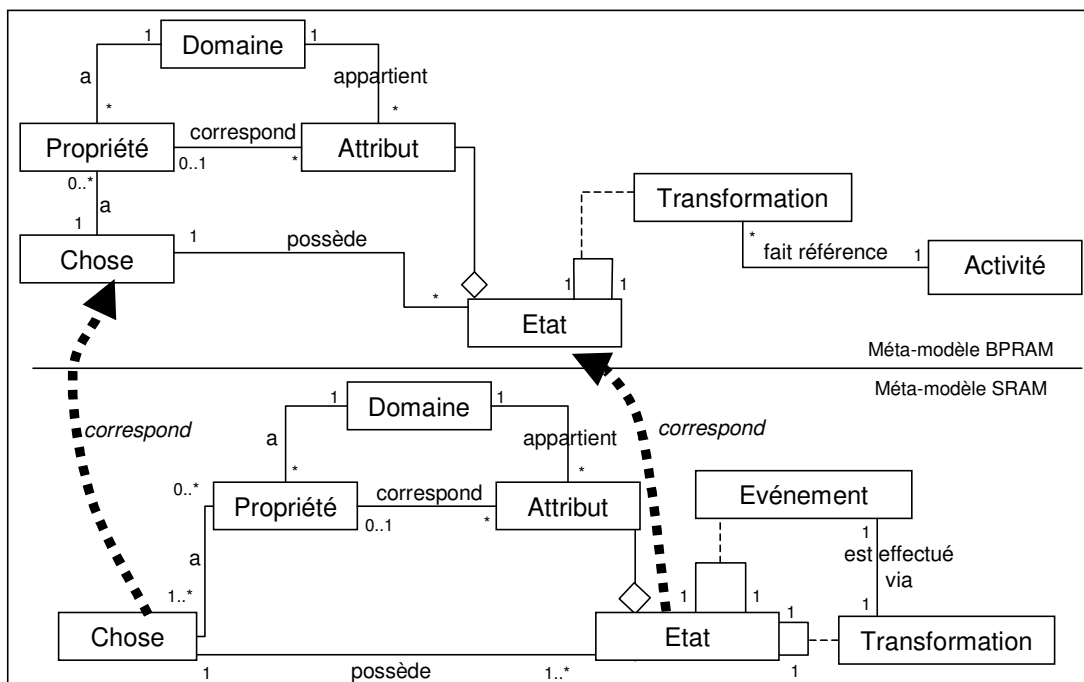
Domaine
1
1
a
appartient
*
*
Propriété
correspond
Attribut
0..1
*
0..*
a
1
Transformation
Chose
1
possède
*
fait référence
1
Activité
*
1
1
Etat
Méta-modèle BPRAM
Méta-modèle SRAM
Domaine
1
correspond
correspond
a
appartient
*
*
0..*
Propriété
correspond
Attribut
Evénement
0..1
*
1
est effectué via
a
1
1..*
1
1
1
Chose
Etat
Transformation
1
possède
1..*
1